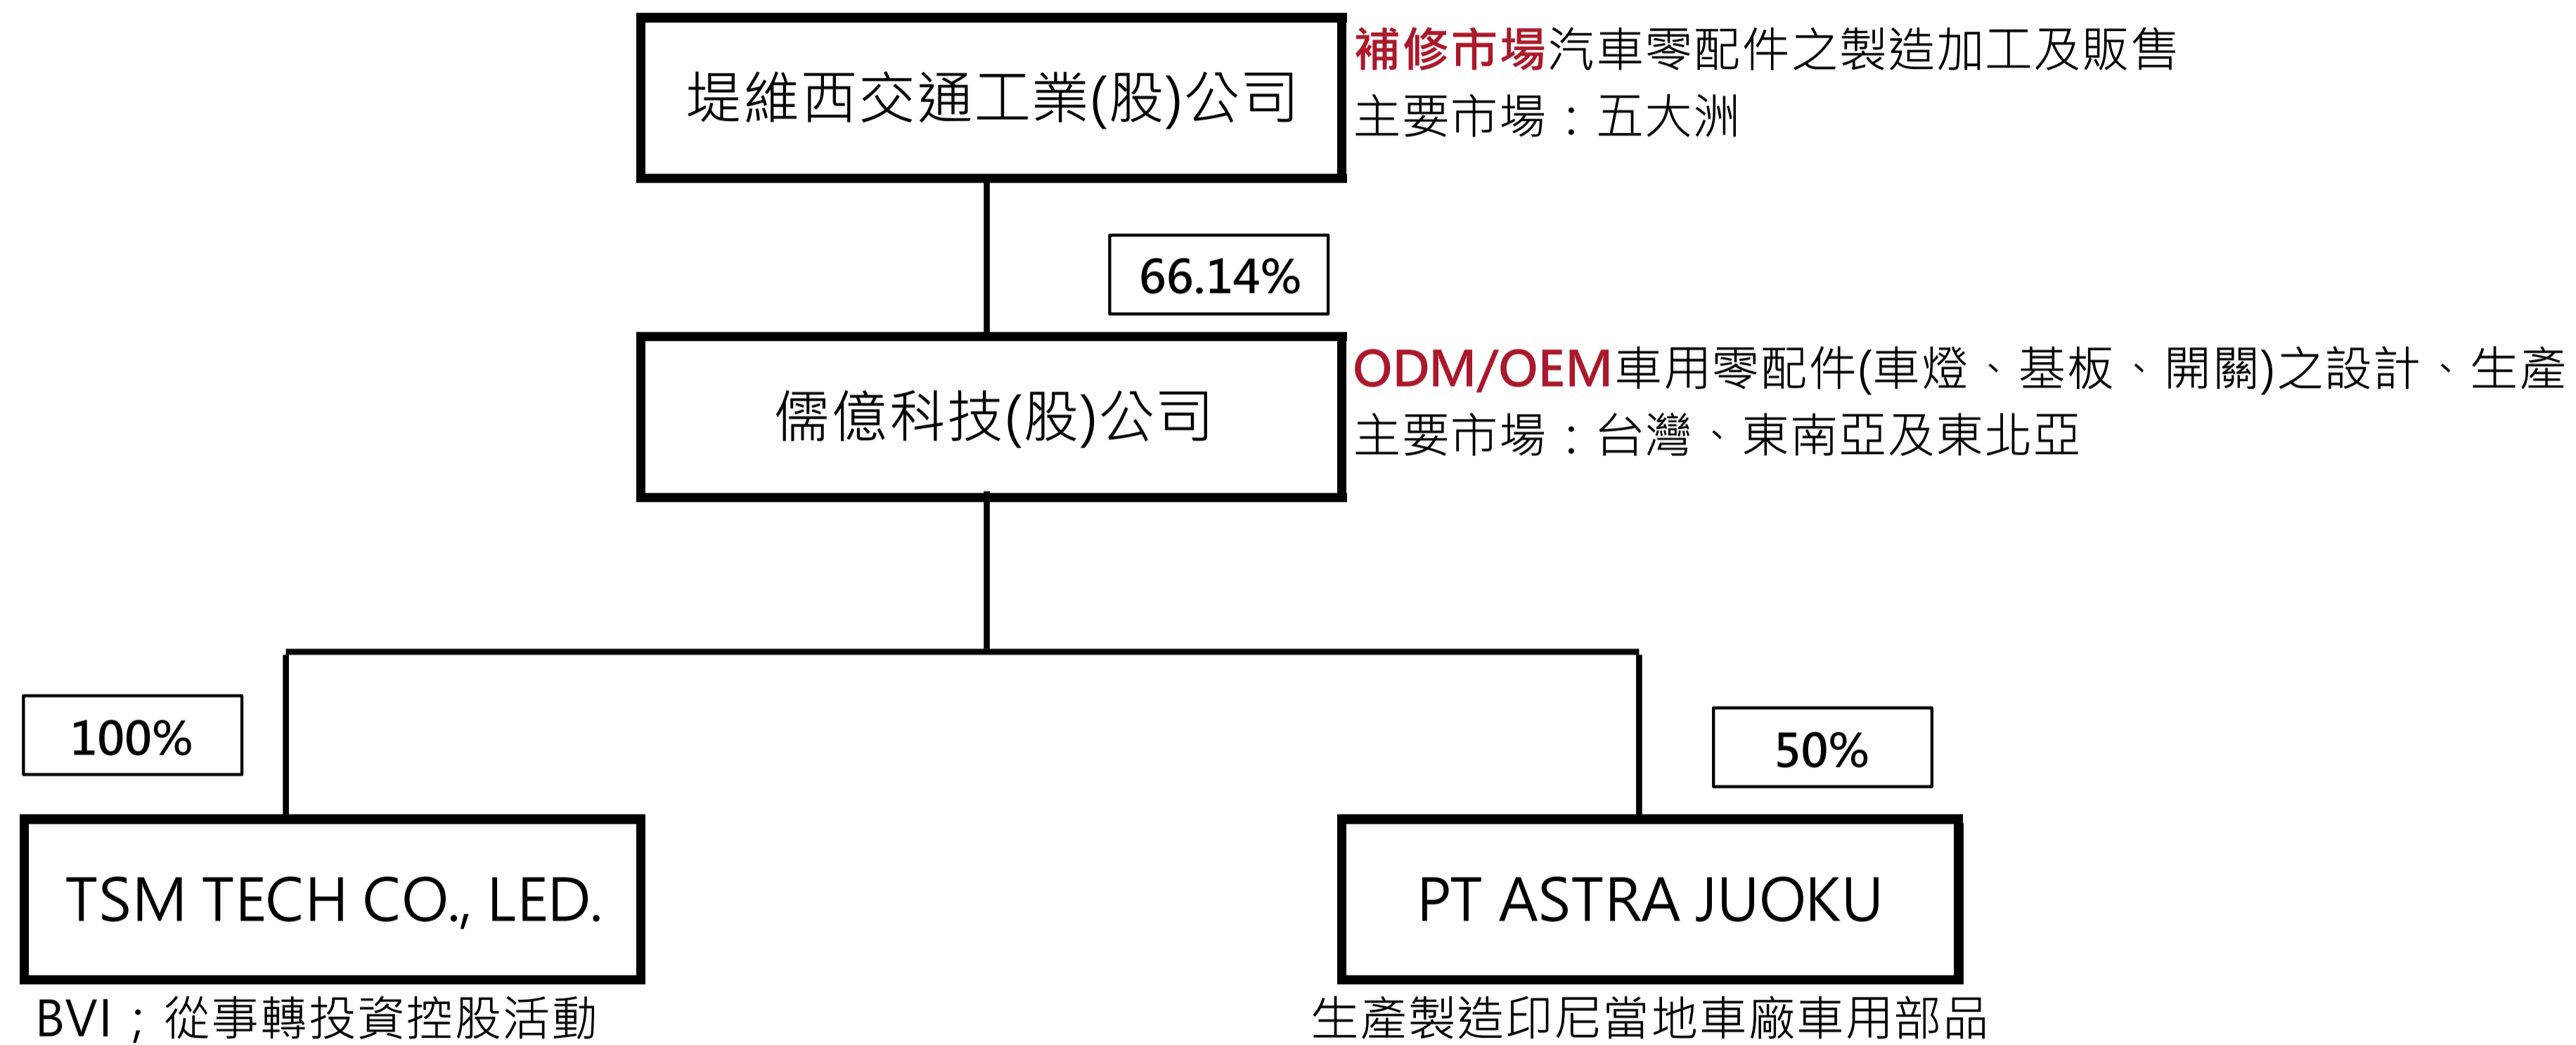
堤維西交通工業(股)公司

補修市場汽車零配件之製造加工及販售
主要市場：五大洲

66.14%

儒億科技(股)公司

ODM/OEM車用零配件(車燈、基板、開關)之設計、生產
主要市場：台灣、東南亞及東北亞

100%

50%

TSM TECH CO., LED.

BVI；從事轉投資控股活動

PT ASTRA JUOKU

生產製造印尼當地車廠車用部品